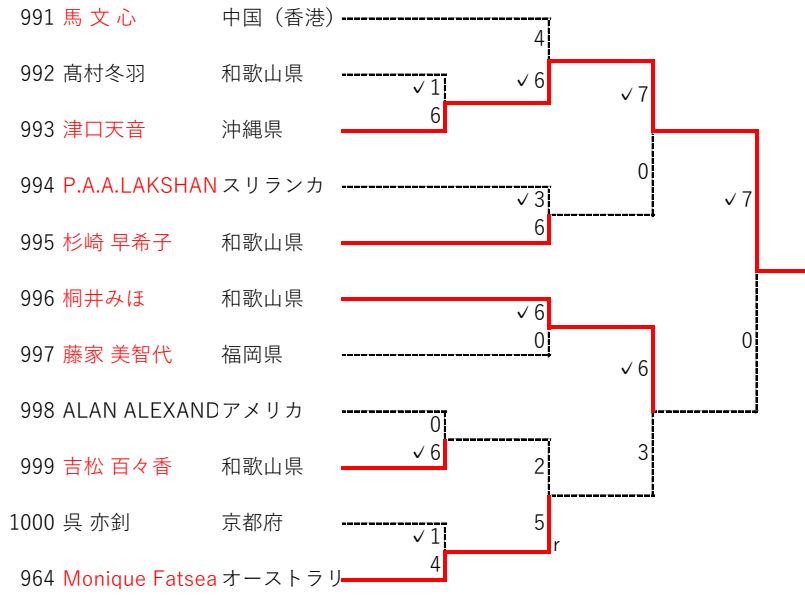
991 馬 文 心 中国（香港）
992 髙村冬羽 和歌山県
993 津口天音 沖縄県
994 P.A.A.LAKSHAN スリランカ
995 杉崎 早希子 和歌山県
996 桐井みほ 和歌山県
997 藤家 美智代 福岡県
998 ALAN ALEXAND アメリカ
999 吉松 百々香 和歌山県
1000 呉 亦釗 京都府
964 Monique Fatsea オーストラリ

4
✓6
✓1
6
✓7
0
✓3
6
✓7
✓6
0
✓6
0
0
✓6
3
2
✓1
4
5
r